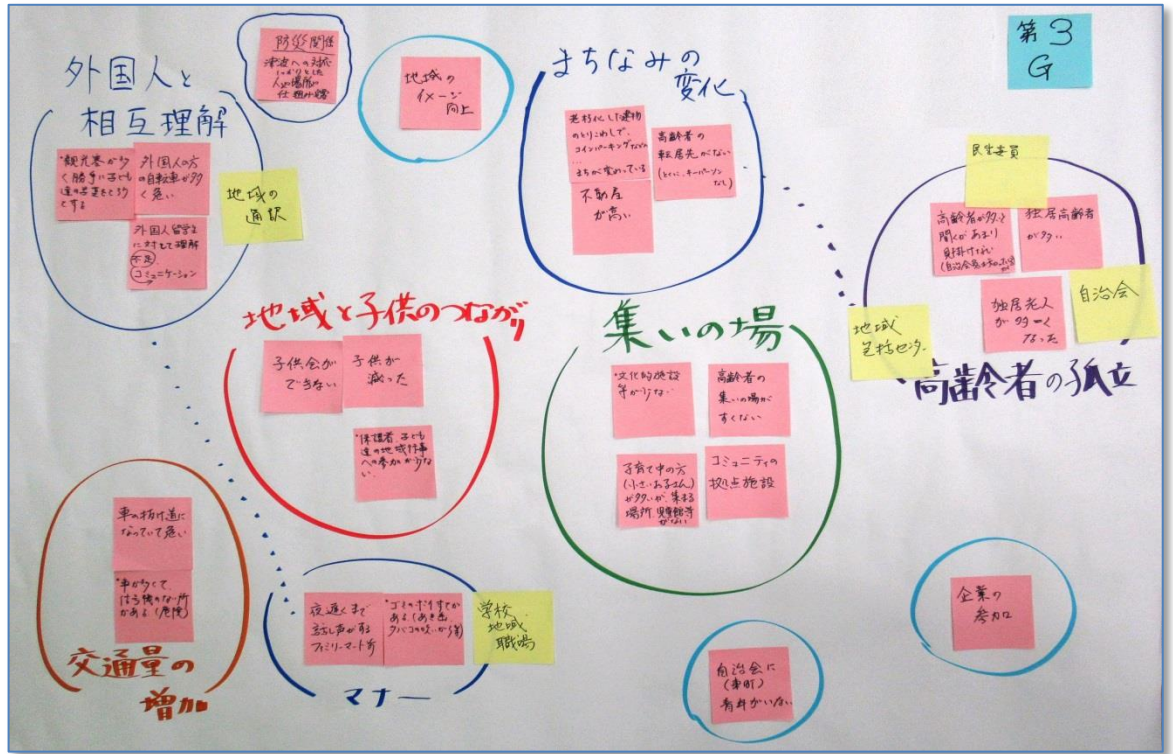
第3G

外国人と相互理解

「観光客が多く騒音で子ども達の声をまきこうとする」

外国人の方の自転車が多く危い

地域の通訳

外国人留学生に対して理解不足 コミュニケーション

防災関係
津波への対応 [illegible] 人の場所の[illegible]

地域のイメージ向上

まちなみの変化

老朽化した建物のとりこわしで、コインパーキングなど…まちが変わっていく

高齢者の転居先がない（とくに、キーパーソンなし）

不動産が高い

民生委員

高齢者が多く聞くがあまり見かけない（自治会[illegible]）

独居高齢者が多い

独居老人が多くなった

自治会

地域包括センター

高齢者の孤立

地域と子供のつながり

子供会ができない

子供が減った

「保護者・子ども達の地域行事への参加が少ない」

集いの場

「文化的施設等が少ない」

高齢者の集いの場がすくない

子育て中の方（小さいお子さん）が多いが集まる場所（児童館等）がない

コミュニティの拠点施設

車の抜け道になっていて危い

車が多くて通る時危ない所がある（危険）

交通量の増加

夜遅くまで話し声がするファミリーマート前

ゴミのポイ捨てがある（あき缶、タバコのすいがら等）

学校 地域 職場

マナー

自治会に（東町）青年がいない

企業の参加